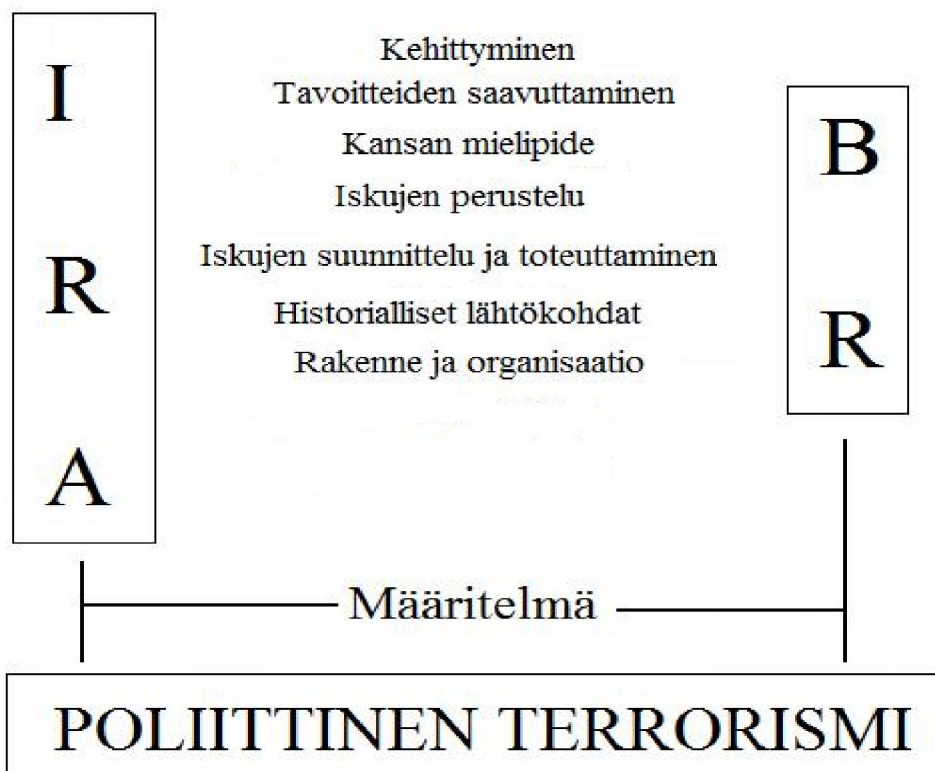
I
R
A

Kehittyminen
Tavoitteiden saavuttaminen
Kansan mielipide
Iskujen perustelu
Iskujen suunnittelu ja toteuttaminen
Historialliset lähtökohdat
Rakenne ja organisaatio

B
R

Määritelmä

POLIITTINEN TERRORISMI